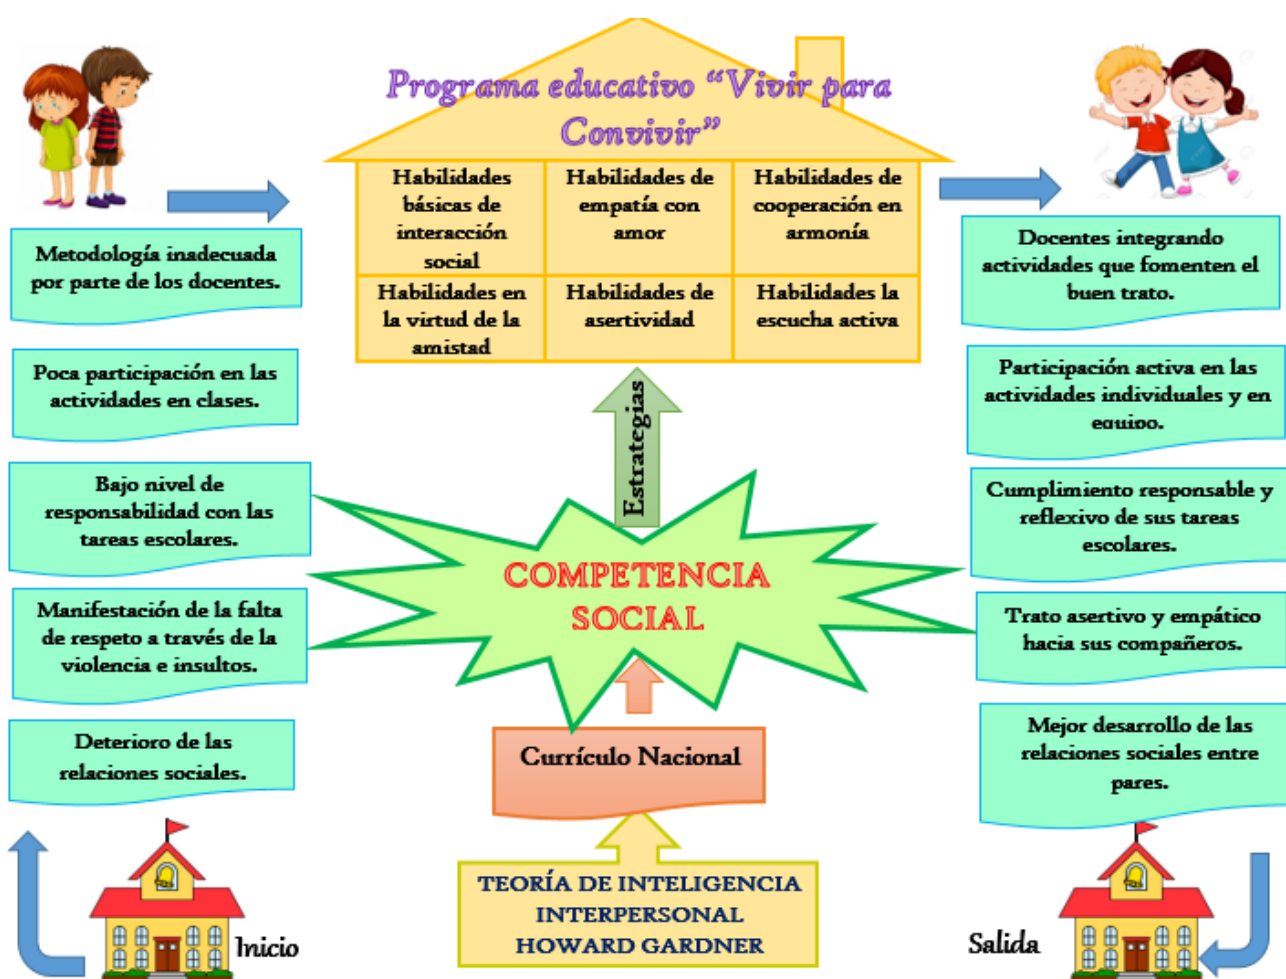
Programa educativo "Vivir para Convivir"

| Habilidades básicas de interacción social | Habilidades de empatía con amor | Habilidades de cooperación en armonía |
|---|---|---|
| Habilidades en la virtud de la amistad | Habilidades de asertividad | Habilidades la escucha activa |

Metodología inadecuada por parte de los docentes.

Poca participación en las actividades en clases.

Bajo nivel de responsabilidad con las tareas escolares.

Manifestación de la falta de respeto a través de la violencia e insultos.

Deterioro de las relaciones sociales.

Inicio

Estrategias

COMPETENCIA SOCIAL

Currículo Nacional

TEORÍA DE INTELIGENCIA INTERPERSONAL HOWARD GARDNER

Docentes integrando actividades que fomenten el buen trato.

Participación activa en las actividades individuales y en equipo.

Cumplimiento responsable y reflexivo de sus tareas escolares.

Trato asertivo y empático hacia sus compañeros.

Mejor desarrollo de las relaciones sociales entre pares.

Salida